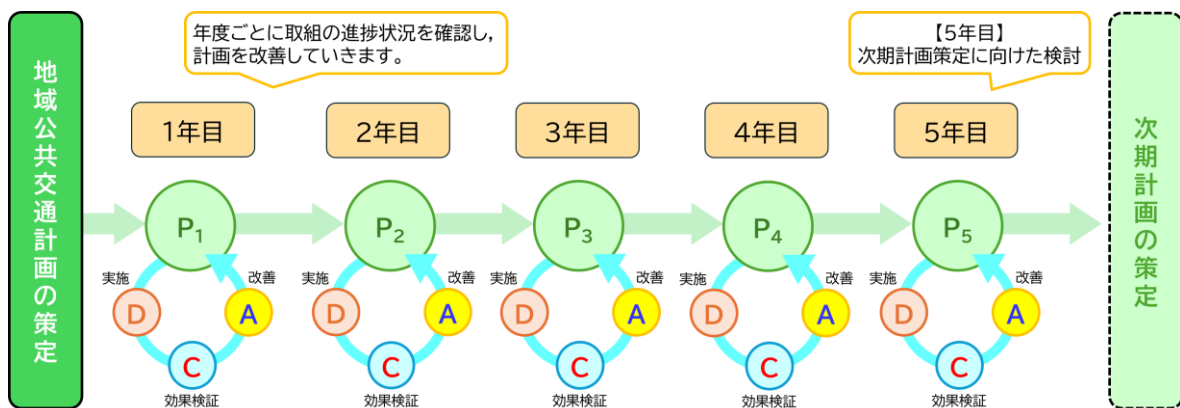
地域公共交通計画の策定

年度ごとに取組の進捗状況を確認し，計画を改善していきます。

【5年目】
次期計画策定に向けた検討

1年目

$P_1$

実施
改善
D
A
C
効果検証

2年目

$P_2$

実施
改善
D
A
C
効果検証

3年目

$P_3$

実施
改善
D
A
C
効果検証

4年目

$P_4$

実施
改善
D
A
C
効果検証

5年目

$P_5$

実施
改善
D
A
C
効果検証

次期計画の策定